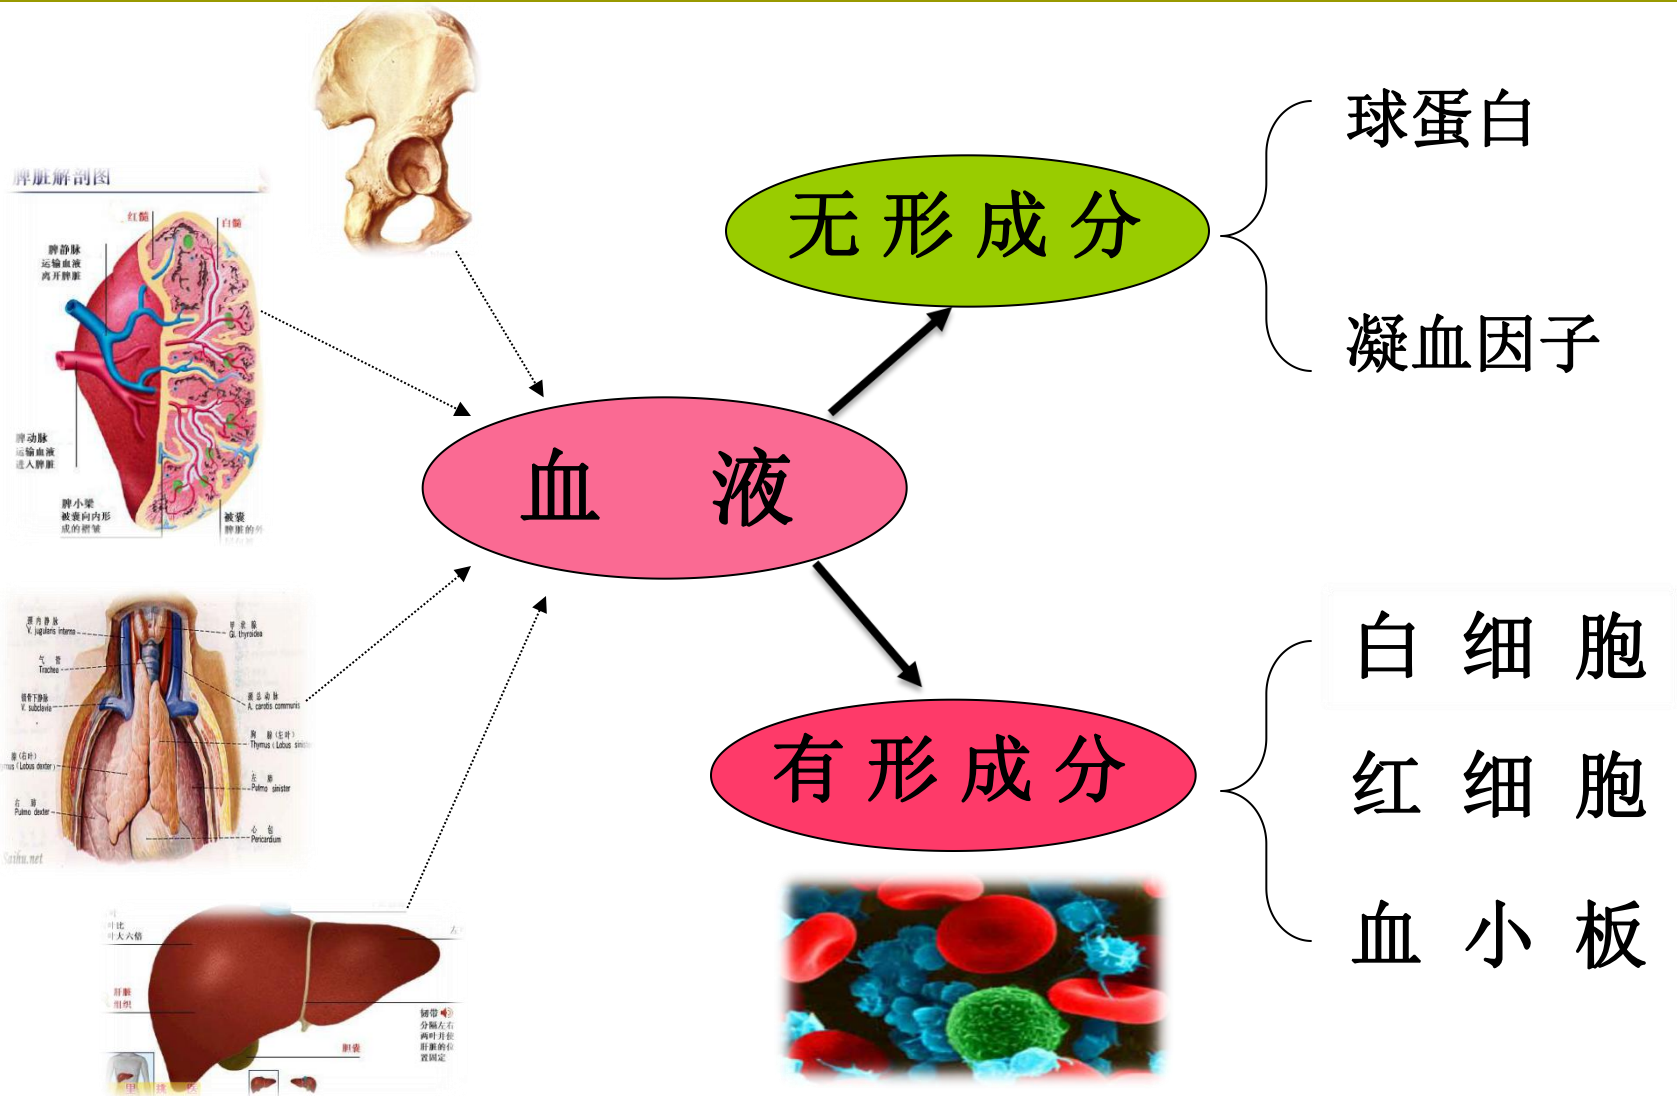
脾脏解剖图

红髓

白髓

脾静脉
运输血液
离开脾脏

脾动脉
运输血液
进入脾脏

脾小梁
被囊向内形
成的褶皱

被囊

颈内静脉
V. jugularis interna

甲状腺
Gl. thyroidea

气管
Trachea

锁骨下静脉
V. subclavia

颈总动脉
A. carotis communis

胸腺（左叶）
Thymus（Lobus sinister）

肺（右叶）
Thymus（Lobus dexter）

左肺
Pulmo sinister

右肺
Pulmo dexter

心包
Pericardium

Saihu.net

肝脏

胆囊

镰带

血 液

无形成分

球蛋白

凝血因子

有形成分

白细胞

红细胞

血小板